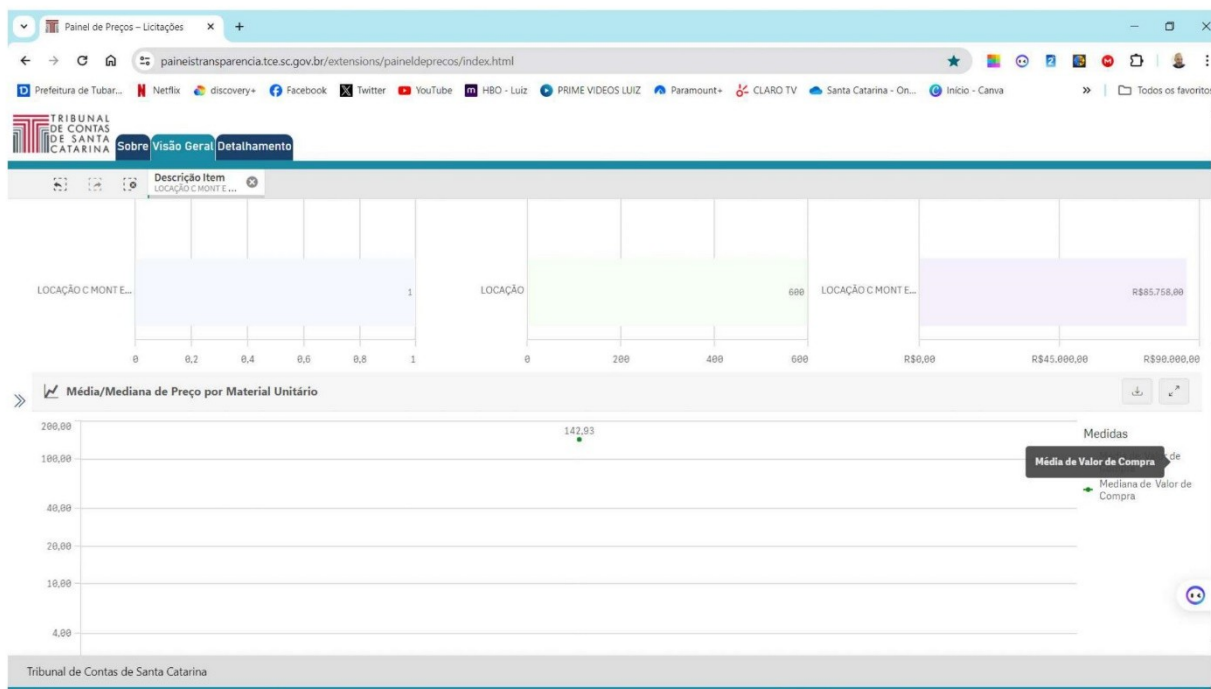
Painel de Preços – Licitações × +

paineistransparencia.tce.sc.gov.br/extensions/paineldeprecos/index.html

Prefeitura de Tubar... Netflix discovery+ Facebook Twitter YouTube HBO - Luiz PRIME VIDEOS LUIZ Paramount+ CLARO TV Santa Catarina - On... Início - Canva » Todos os favoritos

TRIBUNAL DE CONTAS DE SANTA CATARINA Sobre Visão Geral Detalhamento

Descrição Item LOCAÇÃO C MONT E...

LOCAÇÃO C MONT E... 1

0 0,2 0,4 0,6 0,8 1

LOCAÇÃO 600

0 200 400 600

LOCAÇÃO C MONT E... R$85.758,00

R$0,00 R$45.000,00 R$90.000,00

Média/Mediana de Preço por Material Unitário

200,00
100,00
40,00
20,00
10,00
4,00

142,93

Medidas
Média de Valor de Compra
Mediana de Valor de Compra

Tribunal de Contas de Santa Catarina